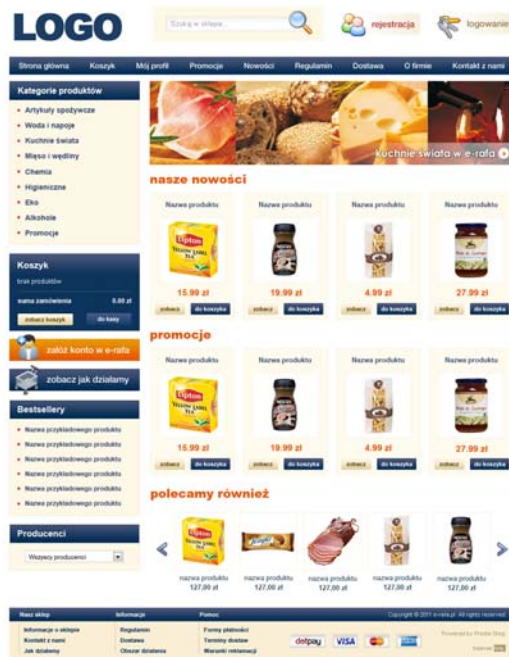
LOGO

Szukaj w sklepie...

rejestracja

logowanie

Strona główna | Koszyk | Mój profil | Promocje | Nowości | Regulamin | Dostawa | O firmie | Kontakt z nami

Kategorie produktów
- Artykuły spożywcze
- Woda i napoje
- Kuchnie świata
- Mięso i wędliny
- Chemia
- Higieniczne
- Eko
- Alkohole
- Promocje

Koszyk
brak produktów
suma zamówienia 0.00 zł
zobacz koszyk | do kasy

załóż konto w e-rafa

zobacz jak działamy

Bestsellery
- Nazwa przykładowego produktu
- Nazwa przykładowego produktu
- Nazwa przykładowego produktu
- Nazwa przykładowego produktu
- Nazwa przykładowego produktu
- Nazwa przykładowego produktu

Producenci
Wszyscy producenci

Kuchnie świata w e-rafa

nasze nowości

Nazwa produktu
Lipton YELLOW LABEL TEA
15.99 zł
zobacz | do koszyka

Nazwa produktu
19.99 zł
zobacz | do koszyka

Nazwa produktu
4.99 zł
zobacz | do koszyka

Nazwa produktu
27.99 zł
zobacz | do koszyka

promocje

Nazwa produktu
Lipton YELLOW LABEL TEA
15.99 zł
zobacz | do koszyka

Nazwa produktu
19.99 zł
zobacz | do koszyka

Nazwa produktu
4.99 zł
zobacz | do koszyka

Nazwa produktu
27.99 zł
zobacz | do koszyka

polecamy również

nazwa produktu
127,00 zł

nazwa produktu
127,00 zł

nazwa produktu
127,00 zł

nazwa produktu
127,00 zł

nazwa produktu
127,00 zł

Nasz sklep
Informacje o sklepie
Kontakt z nami
Jak działamy

Informacje
Regulamin
Dostawa
Obszar działania

Pomoc
Formy płatności
Terminy dostaw
Warunki reklamacji

Copyright © 2011 e-rafa.pl. All rights reserved.

dotpay | VISA | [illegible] | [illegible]

Powered by Presta Shop
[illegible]